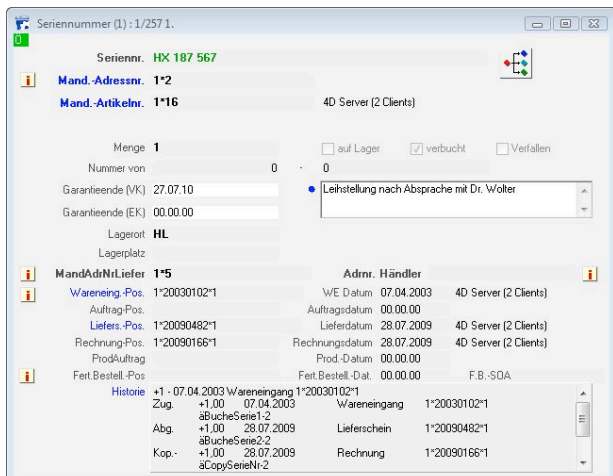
Seriennummer (1) : 1/257 1.
0

Seriennr. HX 187 567

i Mand.-Adressnr. 1*2

Mand.-Artikelnr. 1*16 4D Server (2 Clients)

Menge 1
auf Lager
verbucht
Verfallen

Nummer von 0 - 0

Garantieende (VK) 27.07.10
Leihstellung nach Absprache mit Dr. Wolter

Garantieende (EK) 00.00.00

Lagerort HL

Lagerplatz

i MandAdrNrLiefer 1*5 Adrnr. Händler i

i Wareneing.-Pos. 1*20030102*1 WE Datum 07.04.2003 4D Server (2 Clients)

Auftrag-Pos. Auftragsdatum 00.00.00

Liefers.-Pos. 1*20090482*1 Lieferdatum 28.07.2009 4D Server (2 Clients)

Rechnung-Pos. 1*20090166*1 Rechnungsdatum 28.07.2009 4D Server (2 Clients)

ProdAuftrag Prod.-Datum 00.00.00

i Fert.Bestell.-Pos Fert.Bestell.-Dat. 00.00.00 F.B.-SOA

Historie
+1 - 07.04.2003 Wareneingang 1*20030102*1
Zug. +1,00 07.04.2003 Wareneingang 1*20030102*1
äBucheSerie1-2
Abg. +1,00 28.07.2009 Lieferschein 1*20090482*1
äBucheSerie2-2
Kop.- +1,00 28.07.2009 Rechnung 1*20090166*1
äCopySerieNr-2